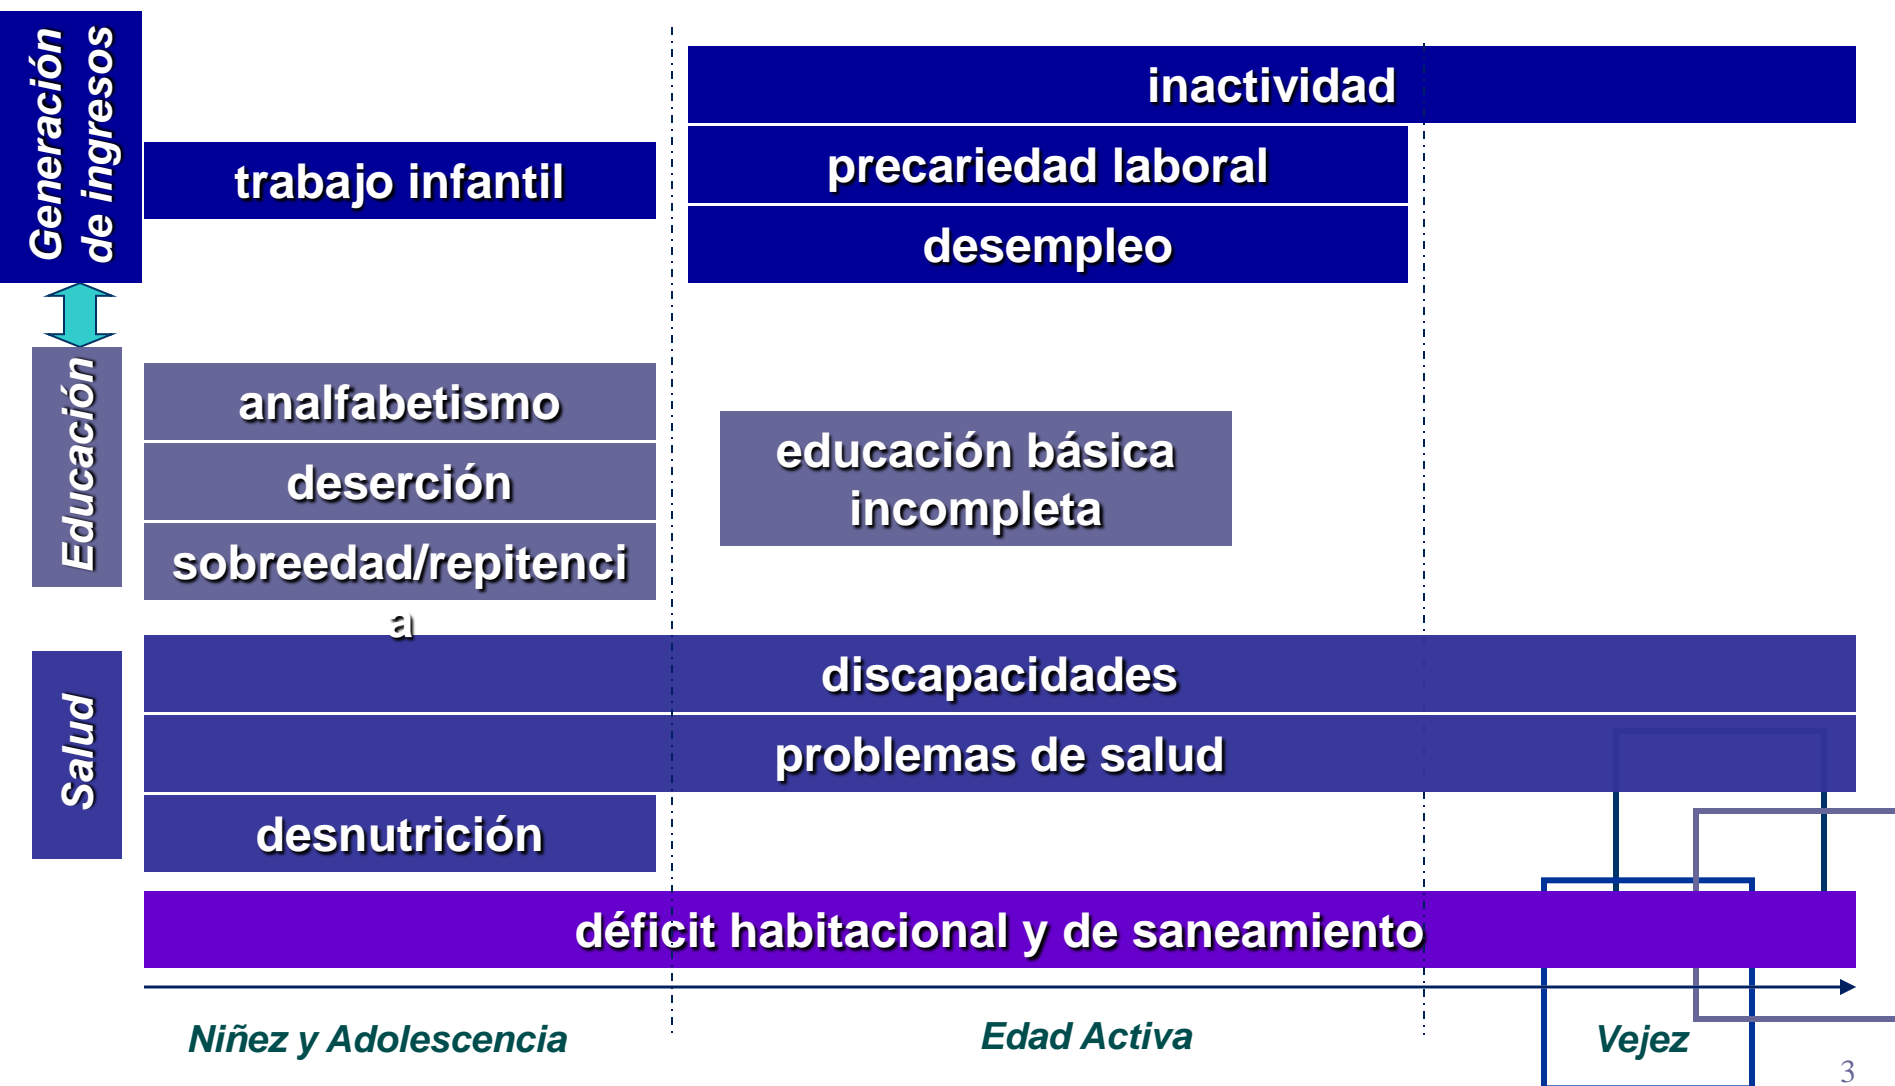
Generación de ingresos

trabajo infantil

inactividad

precariedad laboral

desempleo

Educación

analfabetismo

deserción

sobreedad/repitencia

educación básica incompleta

Salud

discapacidades

problemas de salud

desnutrición

déficit habitacional y de saneamiento

Niñez y Adolescencia

Edad Activa

Vejez

3